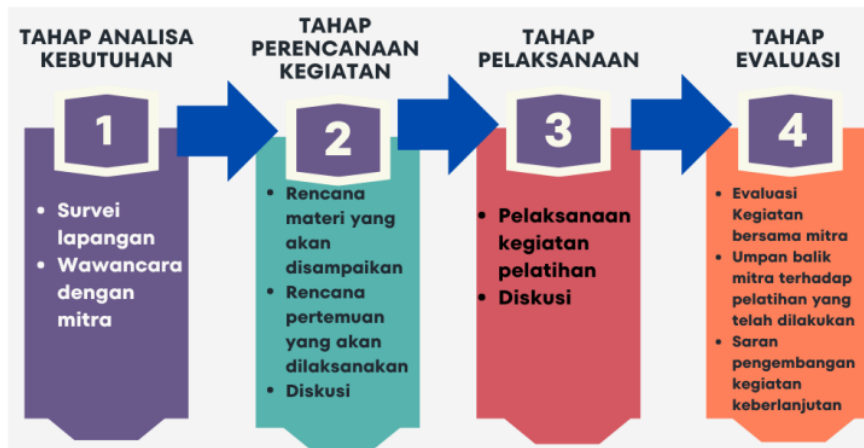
TAHAP ANALISA KEBUTUHAN

1

- Survei lapangan
- Wawancara dengan mitra

TAHAP PERENCANAAN KEGIATAN

2

- Rencana materi yang akan disampaikan
- Rencana pertemuan yang akan dilaksanakan
- Diskusi

TAHAP PELAKSANAAN

3

- Pelaksanaan kegiatan pelatihan
- Diskusi

TAHAP EVALUASI

4

- Evaluasi Kegiatan bersama mitra
- Umpan balik mitra terhadap pelatihan yang telah dilakukan
- Saran pengembangan kegiatan keberlanjutan